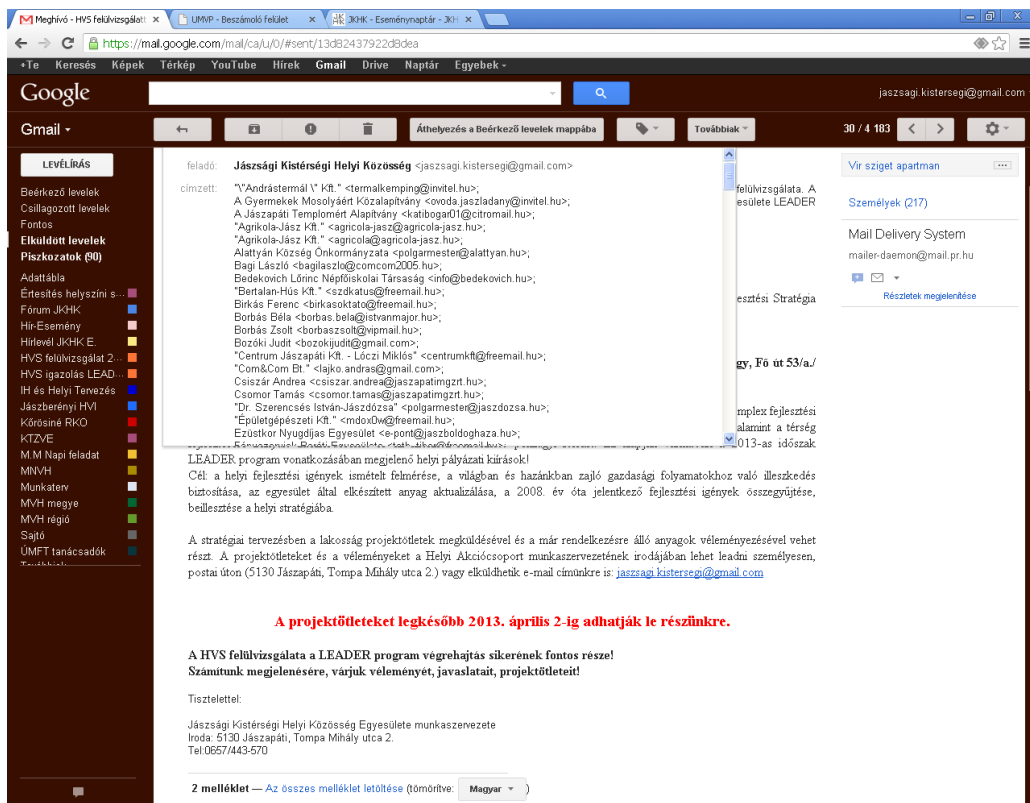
Meghívó - HVS felülvizsgálat ×
UMVP - Beszámoló felület ×
JKHK - Eseménynaptár - JKH ×

https://mail.google.com/mail/ca/u/0/#sent/13d82437922d8dea

+Te Keresés Képek Térkép YouTube Hírek Gmail Drive Naptár Egyebek -

Google

jaszsagi.kistersegi@gmail.com

Gmail -

Áthelyezés a Beérkező levelek mappába
Továbbiak
30 / 4 183

LEVÉLÍRÁS

Beérkező levelek
Csillagozott levelek
Fontos
Elküldött levelek
Piszkozatok (90)
Adattábla
Értesítés helyszíni s...
Fórum JKHK
Hír-Esemény
Hírlevél JKHK E.
HVS felülvizsgálat 2...
HVS igazolás LEAD...
IH és Helyi Tervezés
Jászberényi HVI
Körösiné RKO
KTZVE
M.M Napi feladat
MNVH
Munkaterv
MVH megye
MVH régió
Sajtó
ÚMFT tanácsadók

feladó: Jászsági Kistérségi Helyi Közösség <jaszsagi.kistersegi@gmail.com>

címzett: "\"Andrástermál \" Kft." <termalkemping@invitel.hu>;
A Gyermekek Mosolyáért Közalapítvány <ovoda.jaszladany@invitel.hu>;
A Jászapáti Templomért Alapítvány <katibogar01@citromail.hu>;
"Agrikola-Jász Kft." <agricola-jasz@agricola-jasz.hu>;
"Agrikola-Jász Kft." <agricola@agricola-jasz.hu>;
Alattyán Község Önkormányzata <polgarmester@alattyan.hu>;
Bagi László <bagilaszlo@comcom2005.hu>;
Bedekovich Lőrinc Népfőiskolai Társaság <info@bedekovich.hu>;
"Bertalan-Hús Kft." <szdkatus@freemail.hu>;
Birkás Ferenc <birkasoktato@freemail.hu>;
Borbás Béla <borbas.bela@istvanmajor.hu>;
Borbás Zsolt <borbaszsolt@vipmail.hu>;
Bozóki Judit <bozokijudit@gmail.com>;
"Centrum Jászapáti Kft. - Lóczi Miklós" <centrumkft@freemail.hu>;
"Com&Com Bt." <lajko.andras@gmail.com>;
Csiszár Andrea <csiszar.andrea@jaszapatimgzrt.hu>;
Csomor Tamás <csomor.tamas@jaszapatimgzrt.hu>;
"Dr. Szerencsés István-Jászdózsa" <polgarmester@jaszdozsa.hu>;
"Épületgépészeti Kft." <mdox0w@freemail.hu>;
Ezüstkor Nyugdíjas Egyesület <e-pont@jaszboldoghaza.hu>;

felülvizsgálata. A
esülete LEADER
esztési Stratégia
gy, Fő út 53/a./
mplex fejlesztési
alamint a térség
2013-as időszak

LEADER program vonatkozásában megjelenő helyi pályázati kiírások!
Cél: a helyi fejlesztési igények ismételt felmérése, a világban és hazánkban zajló gazdasági folyamatokhoz való illeszkedés biztosítása, az egyesület által elkészített anyag aktualizálása, a 2008. év óta jelentkező fejlesztési igények összegyűjtése, beillesztése a helyi stratégiába.

A stratégiai tervezésben a lakosság projektötletek megküldésével és a már rendelkezésre álló anyagok véleményezésével vehet részt. A projektötleteket és a véleményeket a Helyi Akciócsoport munkaszervezetének irodájában lehet leadni személyesen, postai úton (5130 Jászapáti, Tompa Mihály utca 2.) vagy elküldhetik e-mail címünkre is: jaszsagi.kistersegi@gmail.com

A projektötleteket legkésőbb 2013. április 2-ig adhatják le részünkre.

A HVS felülvizsgálata a LEADER program végrehajtás sikerének fontos része!
Számítunk megjelenésére, várjuk véleményét, javaslatait, projektötleteit!

Tisztelettel:

Jászsági Kistérségi Helyi Közösség Egyesülete munkaszervezete
Iroda: 5130 Jászapáti, Tompa Mihály utca 2.
Tel:0657/443-570

2 melléklet — Az összes melléklet letöltése (tömörítve: Magyar )

Vir sziget apartman
Személyek (217)
Mail Delivery System
mailer-daemon@mail.pr.hu
Részletek megjelenítése